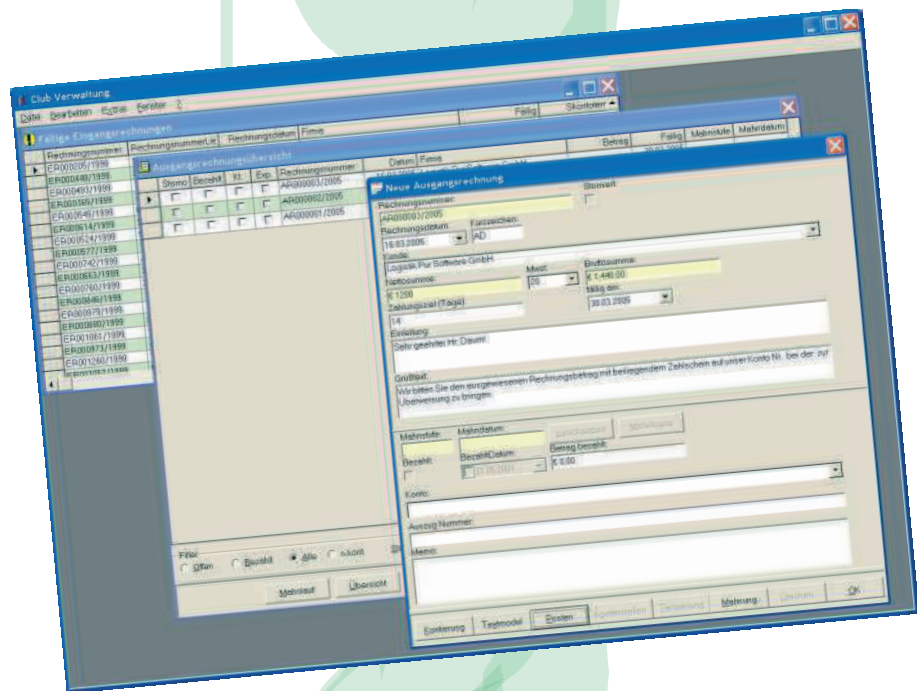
Club Verwaltung

Datei Bearbeiten Extras Fenster ?

Fällig Skontoter

Fällige Eingangsrechnungen

| Rechnungsnummer | RechnungsnummerLie | Rechnungsdatum | Firma | Betrag | Fällig | Mahnstufe | Mahndatum |
|---|---|---|---|---|---|---|---|
| ER000005/1999 | | | | | | | |
| ER000480/1999 | | | | | | | |
| ER000493/1999 | | | | | | | |
| ER000509/1999 | | | | | | | |
| ER000546/1999 | | | | | | | |
| ER000614/1999 | | | | | | | |
| ER000524/1999 | | | | | | | |
| ER000577/1999 | | | | | | | |
| ER000742/1999 | | | | | | | |
| ER000663/1999 | | | | | | | |
| ER000760/1999 | | | | | | | |
| ER000846/1999 | | | | | | | |
| ER000979/1999 | | | | | | | |
| ER000802/1999 | | | | | | | |
| ER001081/1999 | | | | | | | |
| ER000973/1999 | | | | | | | |
| ER001260/1999 | | | | | | | |

Ausgangsrechnungsübersicht

| Storno | Bezahlt | Vr. | Exp. | Rechnungsnummer | Datum | Firma |
|---|---|---|---|---|---|---|
| | | | | AR000003/2005 | | |
| | | | | AR000002/2005 | | |
| | | | | AR000001/2005 | | |

Filter
Offen Bezahlt Alle n.kont

Mahnlauf Übersicht

Neue Ausgangsrechnung

Rechnungsnummer:
AR000003/2005
Storniert
Rechnungsdatum: Kennzeichen:
16.03.2005 AD
Kunde:
Logistik Pur Software GmbH
Nettosumme: Mwst: Bruttosumme:
€ 1200 20 € 1.440,00
Zahlungsziel (Tage): fällig am:
14 30.03.2005
Einleitung:
Sehr geehrter Hr. Daum!
Grußtext:
Wir bitten Sie den ausgewiesenen Rechnungsbetrag mit beiliegendem Zahlschein auf unser Konto Nr. bei der zur Überweisung zu bringen.

Mahnstufe: Mahndatum:
Bezahlt: BezahltDatum: Betrag bezahlt:
€ 0,00
Konto:
Auszug Nummer:
Memo:

Kontierung Textmodul Posten Kontieren Zahlung Mahnung Drucken OK